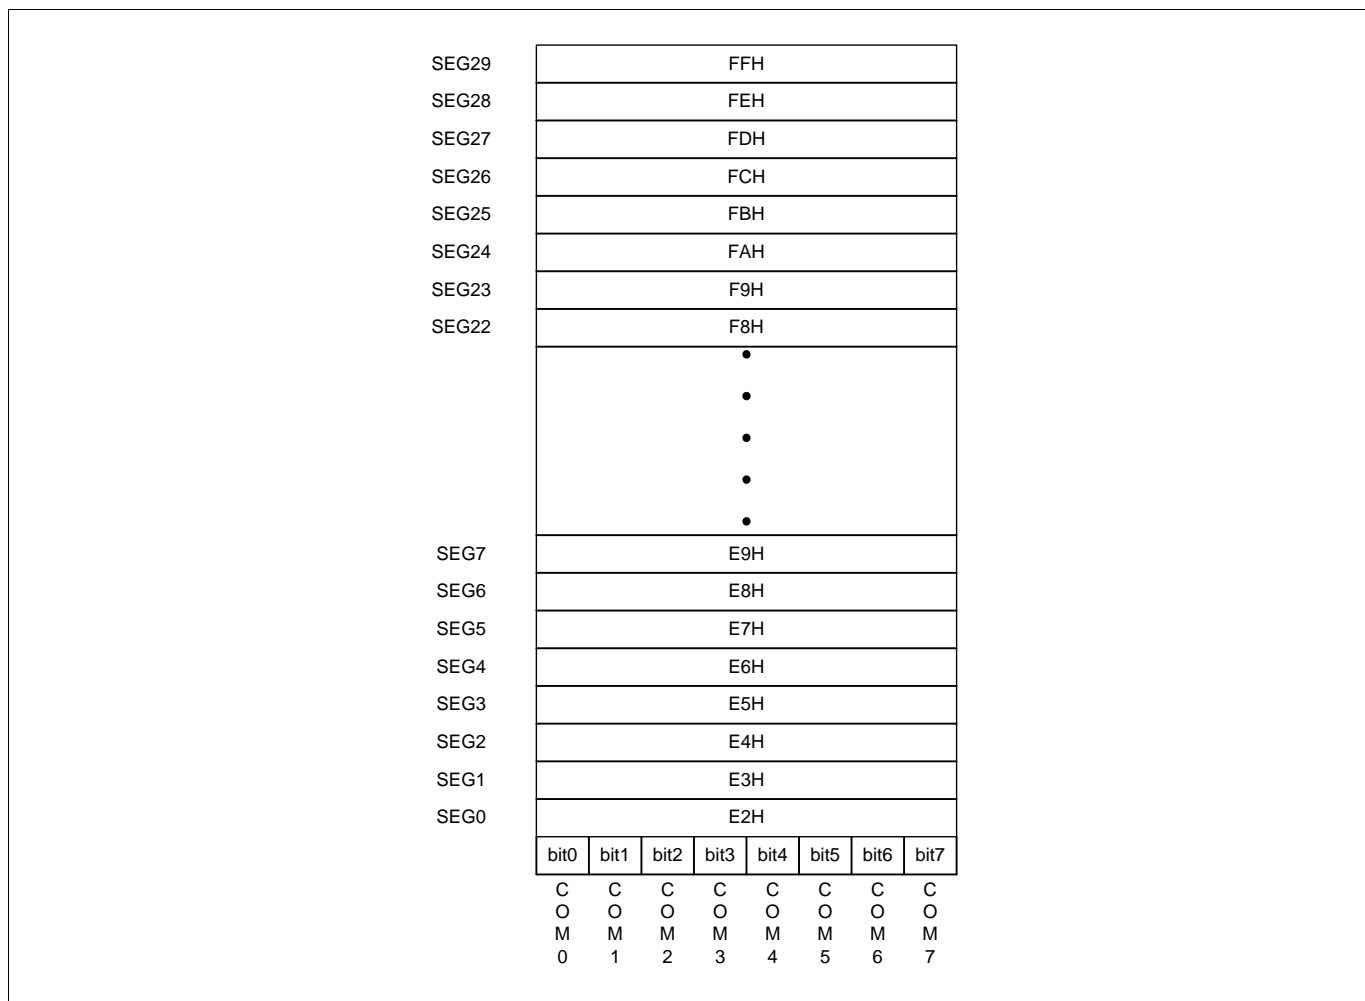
SEG29 FFH
SEG28 FEH
SEG27 FDH
SEG26 FCH
SEG25 FBH
SEG24 FAH
SEG23 F9H
SEG22 F8H
•
•
•
•
•
SEG7 E9H
SEG6 E8H
SEG5 E7H
SEG4 E6H
SEG3 E5H
SEG2 E4H
SEG1 E3H
SEG0 E2H

| bit0 | bit1 | bit2 | bit3 | bit4 | bit5 | bit6 | bit7 |
|---|---|---|---|---|---|---|---|
| COM0 | COM1 | COM2 | COM3 | COM4 | COM5 | COM6 | COM7 |